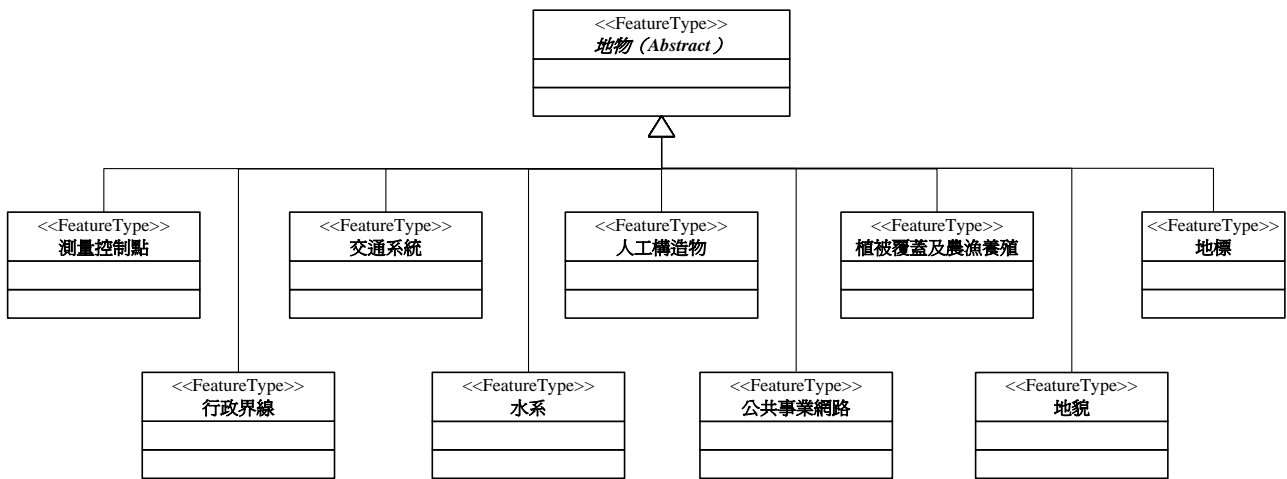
<<FeatureType>>
地物（Abstract）

<<FeatureType>>
測量控制點

<<FeatureType>>
交通系統

<<FeatureType>>
人工構造物

<<FeatureType>>
植被覆蓋及農漁養殖

<<FeatureType>>
地標

<<FeatureType>>
行政界線

<<FeatureType>>
水系

<<FeatureType>>
公共事業網路

<<FeatureType>>
地貌